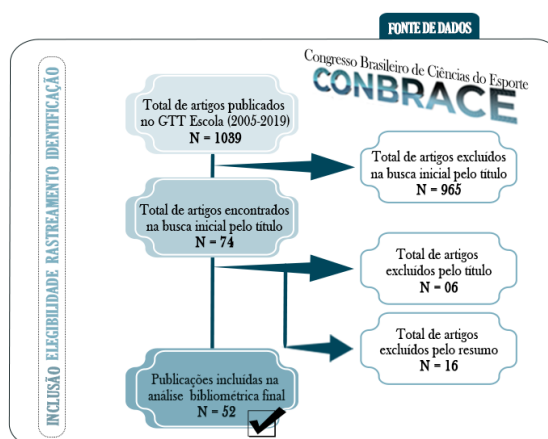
FONTE DE DADOS

Congresso Brasileiro de Ciências do Esporte
CONBRACE

IDENTIFICAÇÃO RASTREAMENTO ELEGIBILIDADE INCLUSÃO

Total de artigos publicados no GTT Escola (2005-2019)
N = 1039

Total de artigos excluídos na busca inicial pelo título
N = 965

Total de artigos encontrados na busca inicial pelo título
N = 74

Total de artigos excluídos pelo título
N = 06

Total de artigos excluídos pelo resumo
N = 16

Publicações incluídas na análise bibliométrica final
N = 52